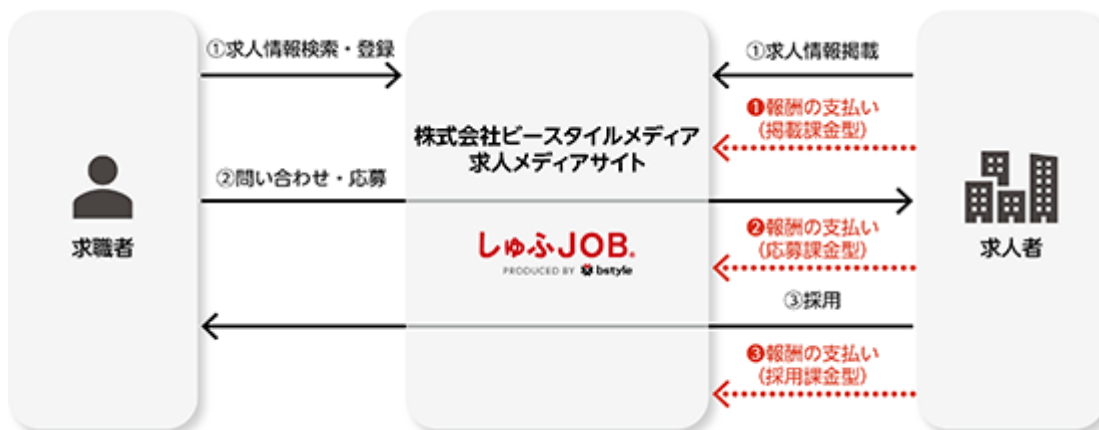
①求人情報検索・登録

②問い合わせ・応募

求職者

株式会社ビースタイルメディア
求人メディアサイト

しゅふJOB.
PRODUCED BY bstyle

①求人情報掲載

❶報酬の支払い
(掲載課金型)

❷報酬の支払い
(応募課金型)

③採用

❸報酬の支払い
(採用課金型)

求人者